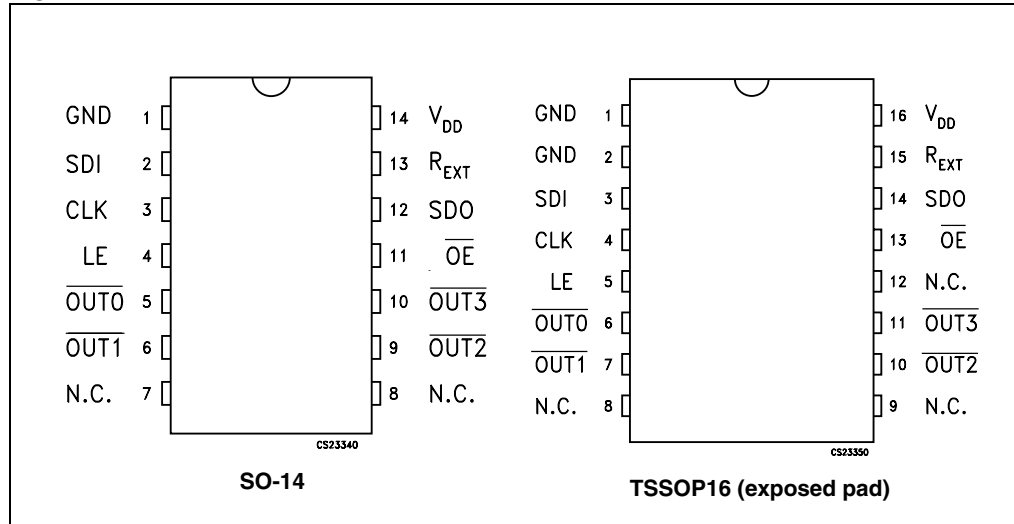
GND 1
SDI 2
CLK 3
LE 4
$\overline{OUT0}$ 5
$\overline{OUT1}$ 6
N.C. 7

14 $V_{DD}$
13 $R_{EXT}$
12 SDO
11 $\overline{OE}$
10 $\overline{OUT3}$
9 $\overline{OUT2}$
8 N.C.

CS23340

SO-14

GND 1
GND 2
SDI 3
CLK 4
LE 5
$\overline{OUT0}$ 6
$\overline{OUT1}$ 7
N.C. 8

16 $V_{DD}$
15 $R_{EXT}$
14 SDO
13 $\overline{OE}$
12 N.C.
11 $\overline{OUT3}$
10 $\overline{OUT2}$
9 N.C.

CS23350

TSSOP16 (exposed pad)